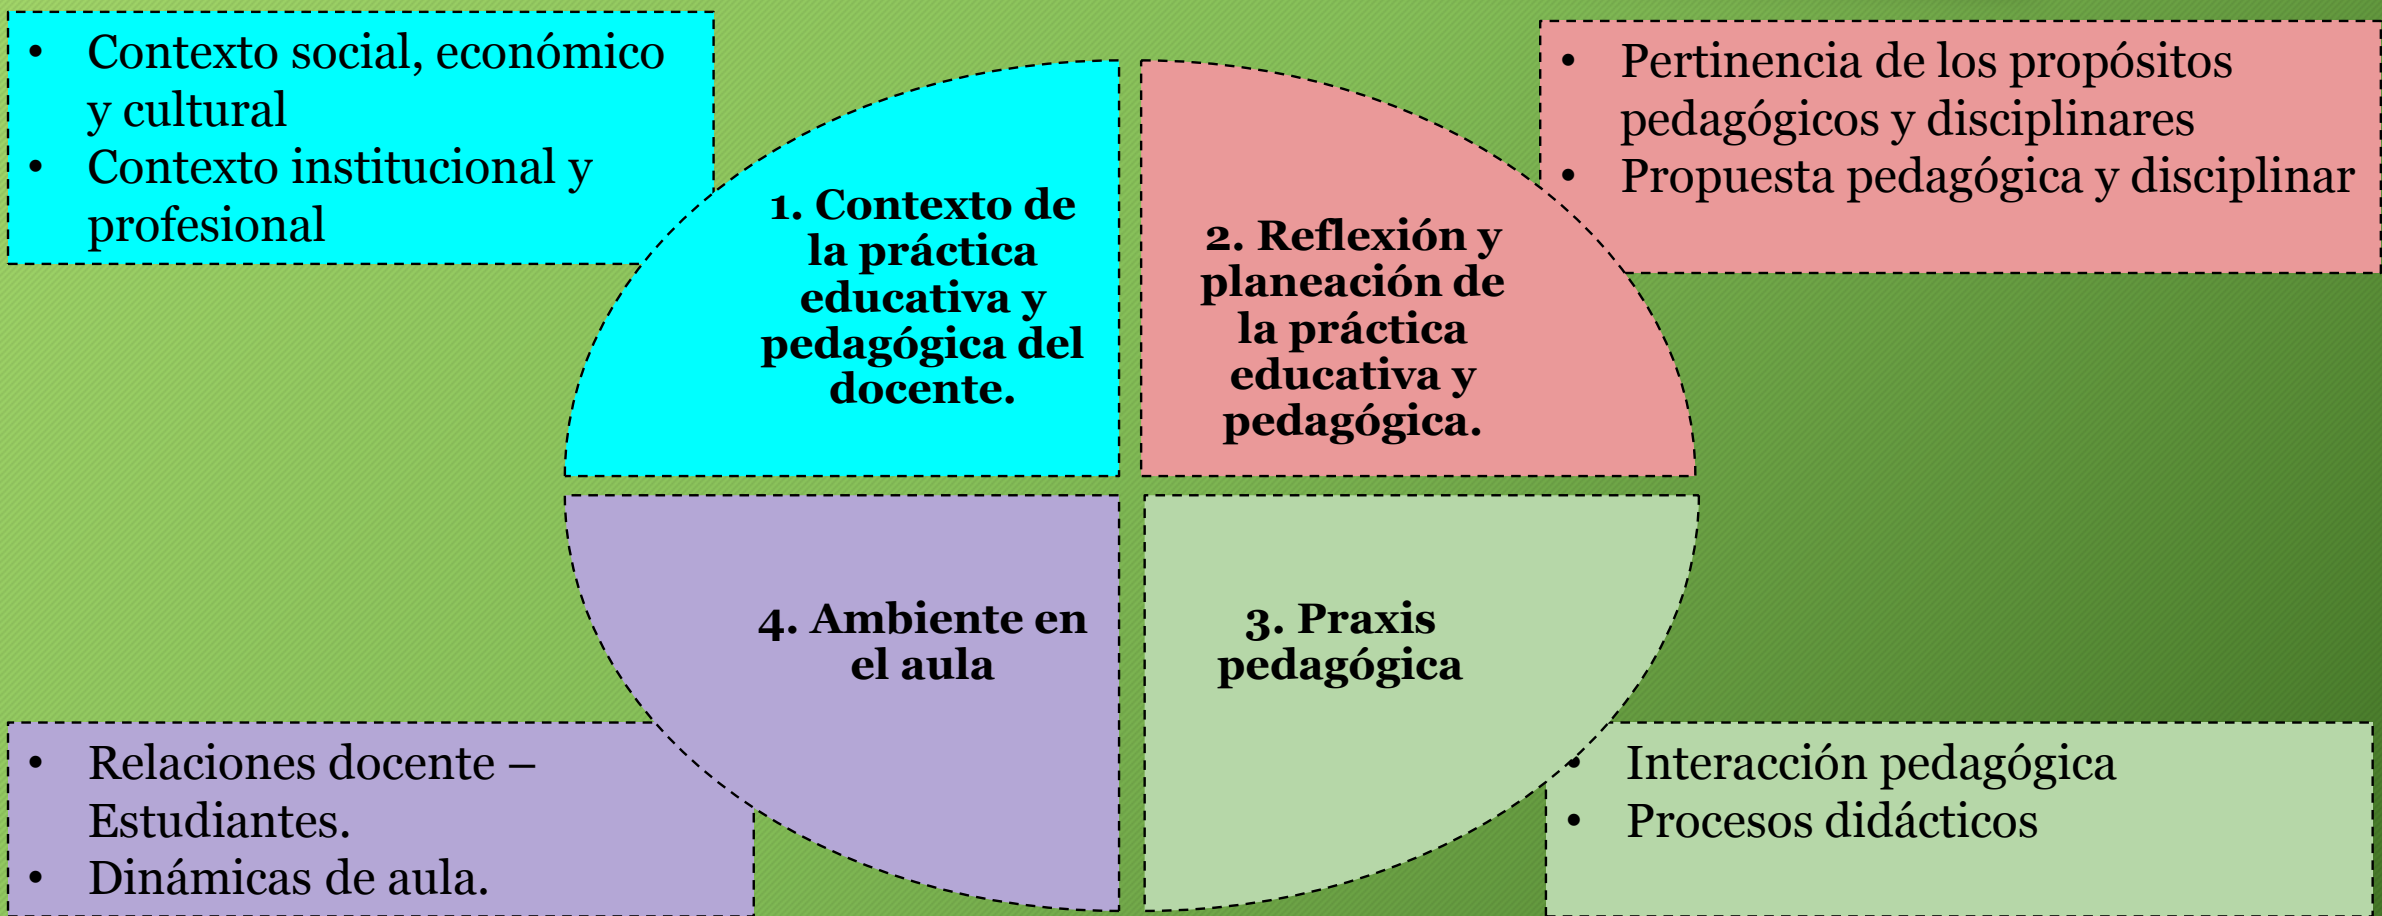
- Contexto social, económico y cultural
- Contexto institucional y profesional

1. Contexto de la práctica educativa y pedagógica del docente.

2. Reflexión y planeación de la práctica educativa y pedagógica.

- Pertinencia de los propósitos pedagógicos y disciplinares
- Propuesta pedagógica y disciplinar

4. Ambiente en el aula

3. Praxis pedagógica

- Relaciones docente – Estudiantes.
- Dinámicas de aula.

- Interacción pedagógica
- Procesos didácticos